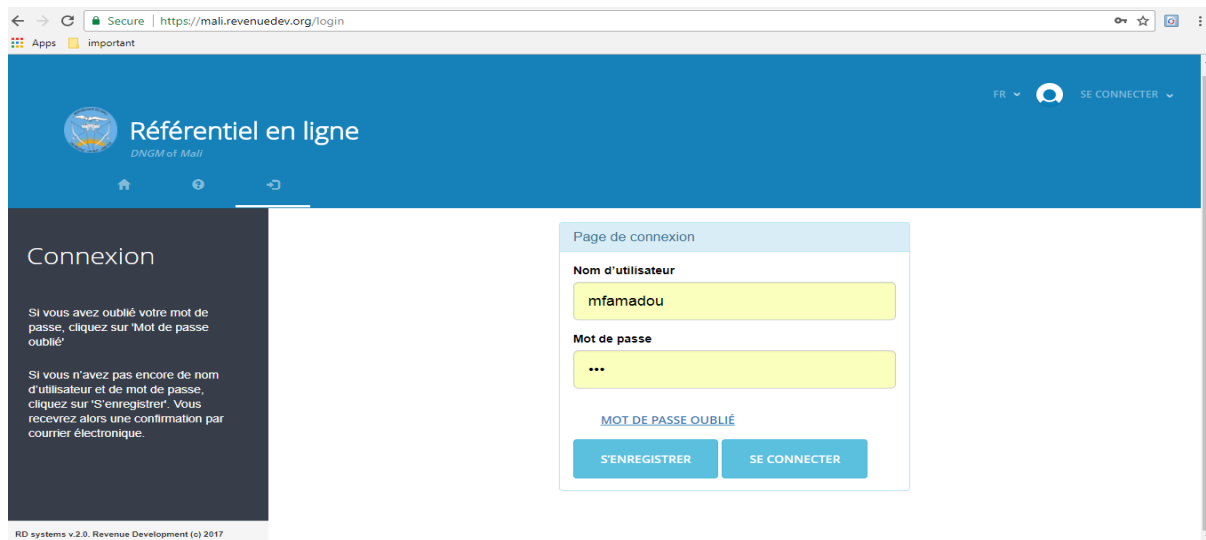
Secure | https://mali.revenuedev.org/login

Apps important

FR SE CONNECTER

Référentiel en ligne
DNGM of Mali

Connexion

Si vous avez oublié votre mot de passe, cliquez sur 'Mot de passe oublié'

Si vous n'avez pas encore de nom d'utilisateur et de mot de passe, cliquez sur 'S'enregistrer'. Vous recevrez alors une confirmation par courrier électronique.

Page de connexion

Nom d'utilisateur

mfamadou

Mot de passe

•••

MOT DE PASSE OUBLIÉ

S'ENREGISTRER

SE CONNECTER

RD systems v.2.0. Revenue Development (c) 2017